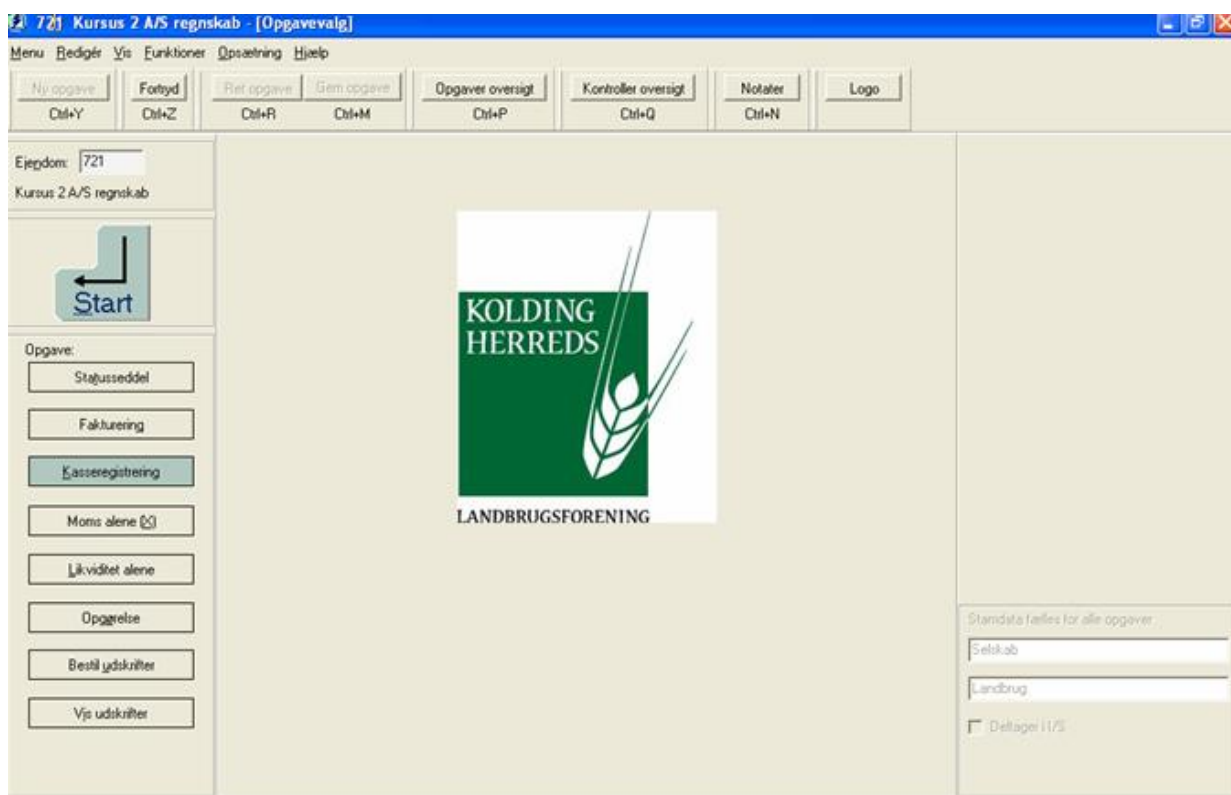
721 Kursus 2 A/S regnskab - [Opgavevalg]

Menu Redigér Vis Funktioner Opsætning Hjælp

Ny opgave Ctrl+Y
Fortryd Ctrl+Z
Ret opgave Ctrl+R
Gem opgave Ctrl+M
Opgaver oversigt Ctrl+P
Kontroller oversigt Ctrl+Q
Notater Ctrl+N
Logo

Ejendom: 721
Kursus 2 A/S regnskab

Start

Opgave:
Statusseddel
Fakturering
Kasseregistrering
Moms alene (X)
Likviditet alene
Opgørelse
Bestil udskrifter
Vis udskrifter

KOLDING HERREDS
LANDBRUGSFORENING

Standata fælles for alle opgaver
Selskab
Landbrug
Deltager i I/S